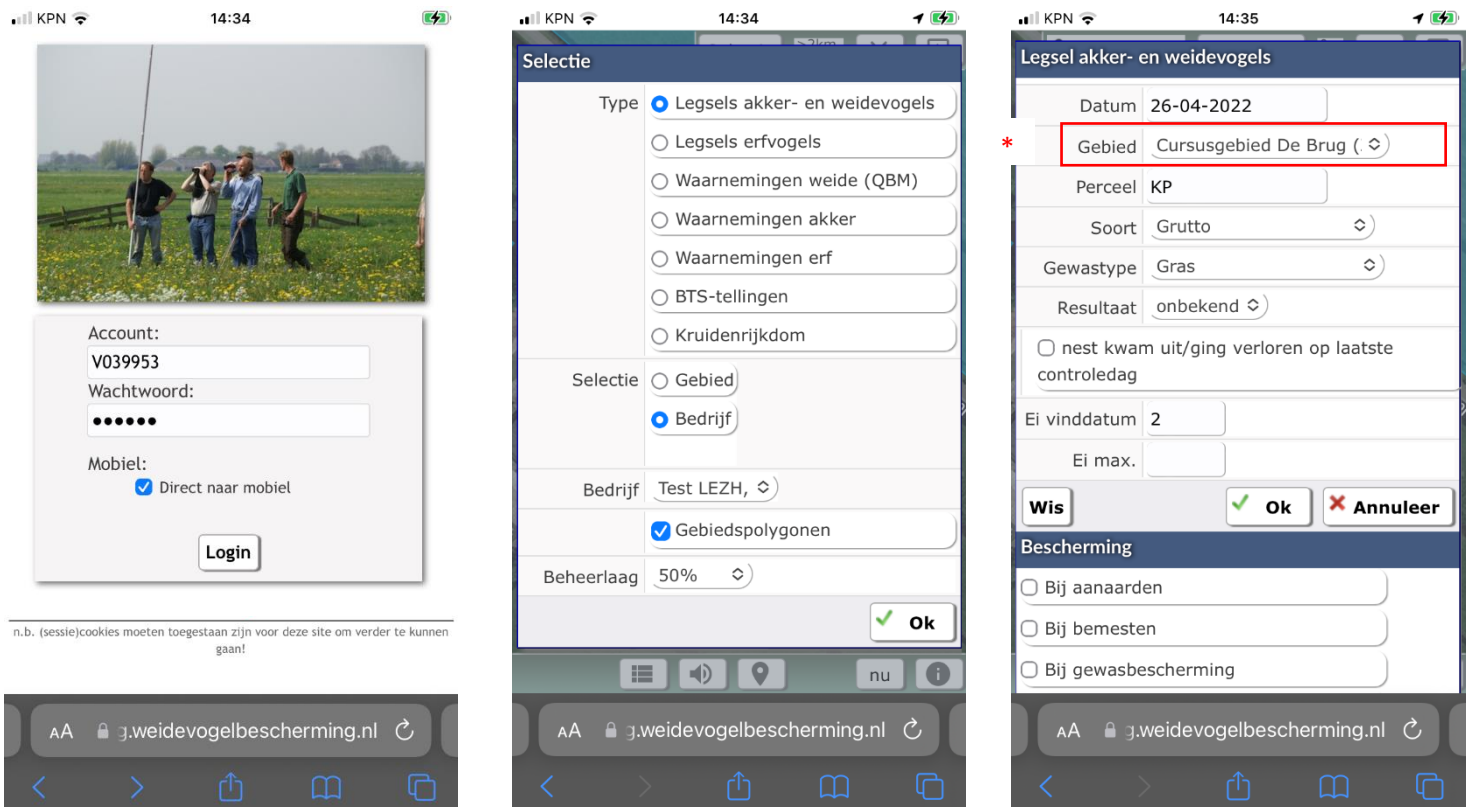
KPN 14:34

Account:
V039953
Wachtwoord:
••••••
Mobiel:
Direct naar mobiel
Login

n.b. (sessie)cookies moeten toegestaan zijn voor deze site om verder te kunnen gaan!

AA g.weidevogelbescherming.nl

KPN 14:34

Selectie

| Type | Legsels akker- en weidevogels |
|---|---|
| | Legsels erfvogels |
| | Waarnemingen weide (QBM) |
| | Waarnemingen akker |
| | Waarnemingen erf |
| | BTS-tellingen |
| | Kruidenrijkdom |
| Selectie | Gebied |
| | Bedrijf |
| Bedrijf | Test LEZH, |
| | Gebiedspolygonen |
| Beheerlaag | 50% |

Ok

nu

AA g.weidevogelbescherming.nl

KPN 14:35

Legsel akker- en weidevogels

| Datum | 26-04-2022 |
|---|---|
| * Gebied | Cursusgebied De Brug ( |
| Perceel | KP |
| Soort | Grutto |
| Gewastype | Gras |
| Resultaat | onbekend |

nest kwam uit/ging verloren op laatste controledag

| Ei vinddatum | 2 |
|---|---|
| Ei max. | |

Wis Ok Annuleer

Bescherming
Bij aanaarden
Bij bemesten
Bij gewasbescherming

AA g.weidevogelbescherming.nl